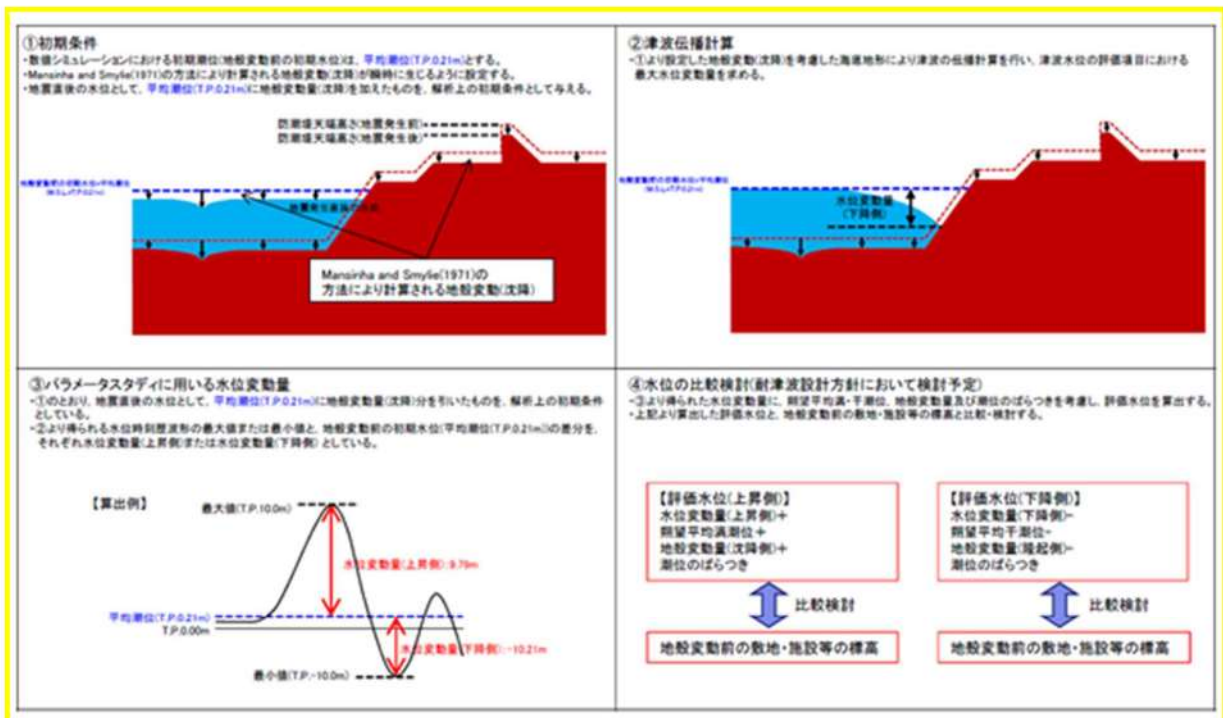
①初期条件
・数値シミュレーションにおける初期潮位(地殻変動前の初期水位)は、平均潮位(T.P.0.21m)とする。
・Mansinha and Smylie(1971)の方法により計算される地殻変動(沈降)が瞬時に生じるように設定する。
・地震直後の水位として、平均潮位(T.P.0.21m)に地殻変動量(沈降)を加えたものを、解析上の初期条件として与える。

防潮堤天端高さ(地震発生前)
防潮堤天端高さ(地震発生後)
地震発生前の初期水位(平均潮位)
(T.P.0.21m)
地震発生直後の水位
Mansinha and Smylie(1971)の方法により計算される地殻変動(沈降)

②津波伝播計算
・①より設定した地殻変動(沈降)を考慮した海底地形により津波の伝播計算を行い、津波水位の評価項目における最大水位変動量を求める。

地震発生前の初期水位(平均潮位)
(T.P.0.21m)
水位変動量(下降側)

③パラメータスタディに用いる水位変動量
・①のとおり、地震直後の水位として、平均潮位(T.P.0.21m)に地殻変動量(沈降)分を引いたものを、解析上の初期条件としている。
・②より得られる水位時刻歴波形の最大値または最小値と、地殻変動前の初期水位(平均潮位(T.P.0.21m))の差分を、それぞれ水位変動量(上昇側)または水位変動量(下降側)としている。

【算出例】
最大値(T.P.10.0m)
水位変動量(上昇側):9.79m
平均潮位(T.P.0.21m)
T.P.0.00m
水位変動量(下降側):−10.21m
最小値(T.P.−10.0m)

④水位の比較検討(耐津波設計方針において検討予定)
・③より得られた水位変動量に、朔望平均満・干潮位、地殻変動量及び潮位のばらつきを考慮し、評価水位を算出する。
・上記より算出した評価水位と、地殻変動前の敷地・施設等の標高と比較・検討する。

【評価水位(上昇側)】
水位変動量(上昇側)+
朔望平均満潮位+
地殻変動量(沈降側)+
潮位のばらつき

比較検討

地殻変動前の敷地・施設等の標高

【評価水位(下降側)】
水位変動量(下降側)−
朔望平均干潮位−
地殻変動量(隆起側)−
潮位のばらつき

比較検討

地殻変動前の敷地・施設等の標高